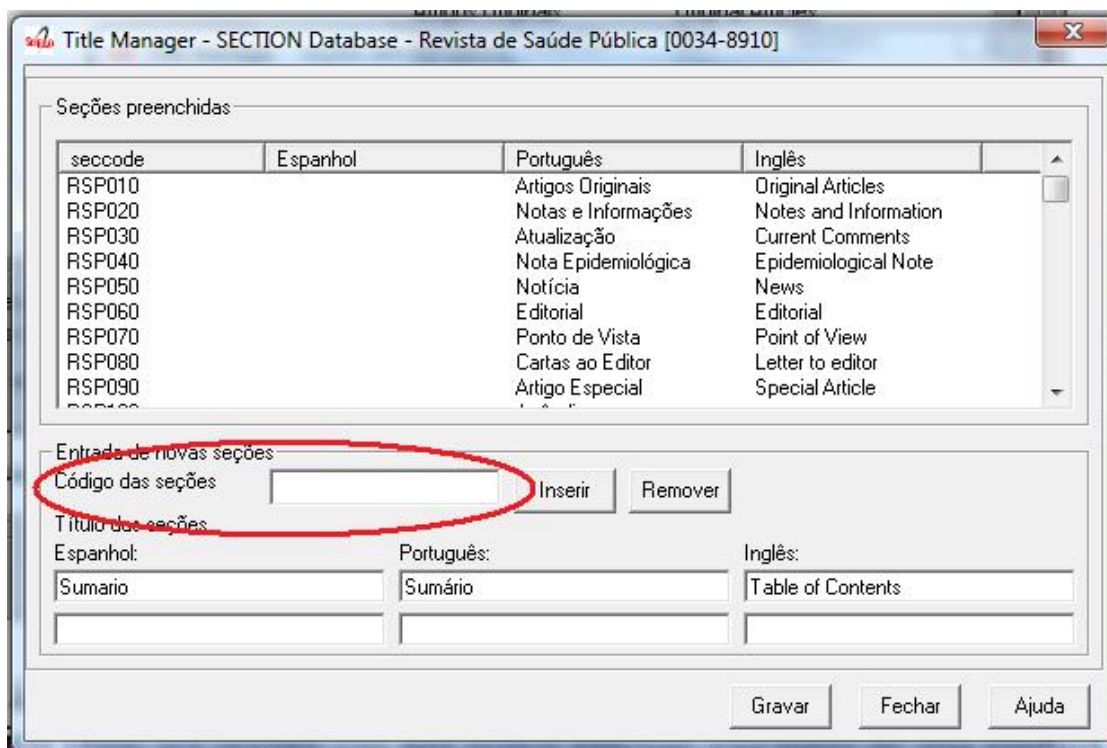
Title Manager - SECTION Database - Revista de Saúde Pública [0034-8910]

Seções preenchidas

| seccode | Espanhol | Português | Inglês |
|---|---|---|---|
| RSP010 | | Artigos Originais | Original Articles |
| RSP020 | | Notas e Informações | Notes and Information |
| RSP030 | | Atualização | Current Comments |
| RSP040 | | Nota Epidemiológica | Epidemiological Note |
| RSP050 | | Notícia | News |
| RSP060 | | Editorial | Editorial |
| RSP070 | | Ponto de Vista | Point of View |
| RSP080 | | Cartas ao Editor | Letter to editor |
| RSP090 | | Artigo Especial | Special Article |
| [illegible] | | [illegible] | |

Entrada de novas seções
Código das seções
Inserir
Remover
Título das seções
Espanhol:
Português:
Inglês:
Sumario
Sumário
Table of Contents

Gravar
Fechar
Ajuda